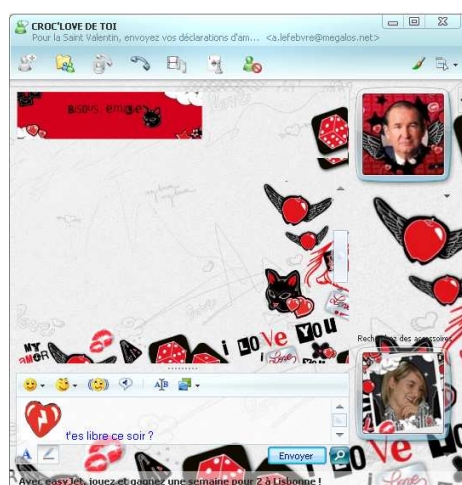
CROC'LOVE DE TOI
Pour la Saint Valentin, envoyez vos déclarations d'am... <a.lefebvre@megalos.net>

Bisous emoe

i Love You

Rech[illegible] des accessoires

t'es libre ce soir ?

Envoyer

Avec easyJet, jouez et gagnez une semaine pour 2 à Lisbonne !